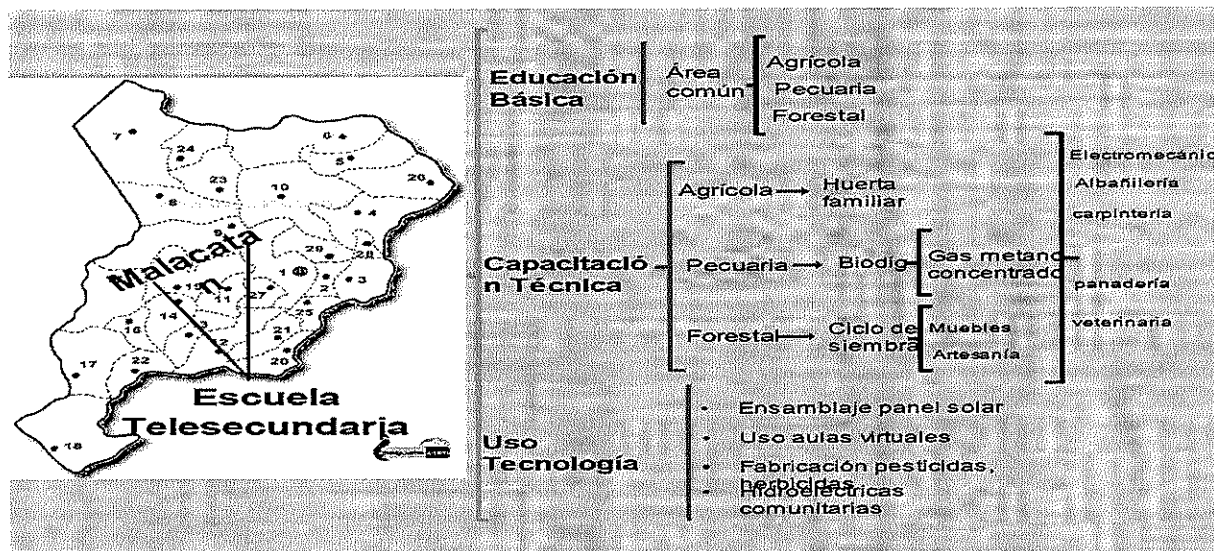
7
24
6
5
23
10
26
8
9
4
29
28
1
3
2
15
11
27
16
14
25
21
12
20
17
22
18

Malacatan

Escuela Telesecundaria

Educación Básica

Área común

Agrícola
Pecuaria
Forestal

Capacitación Técnica

Agrícola → Huerta familiar

Pecuaria → Biodig Gas metano concentrado

Forestal → Ciclo de siembra Muebles Artesanía

Electromecánic
Albañilería
carpintería
panadería
veterinaria

Uso Tecnología

- Ensamblaje panel solar
- Uso aulas virtuales
- Fabricación pesticidas, pesticidas
- Hidroeléctricas comunitarias